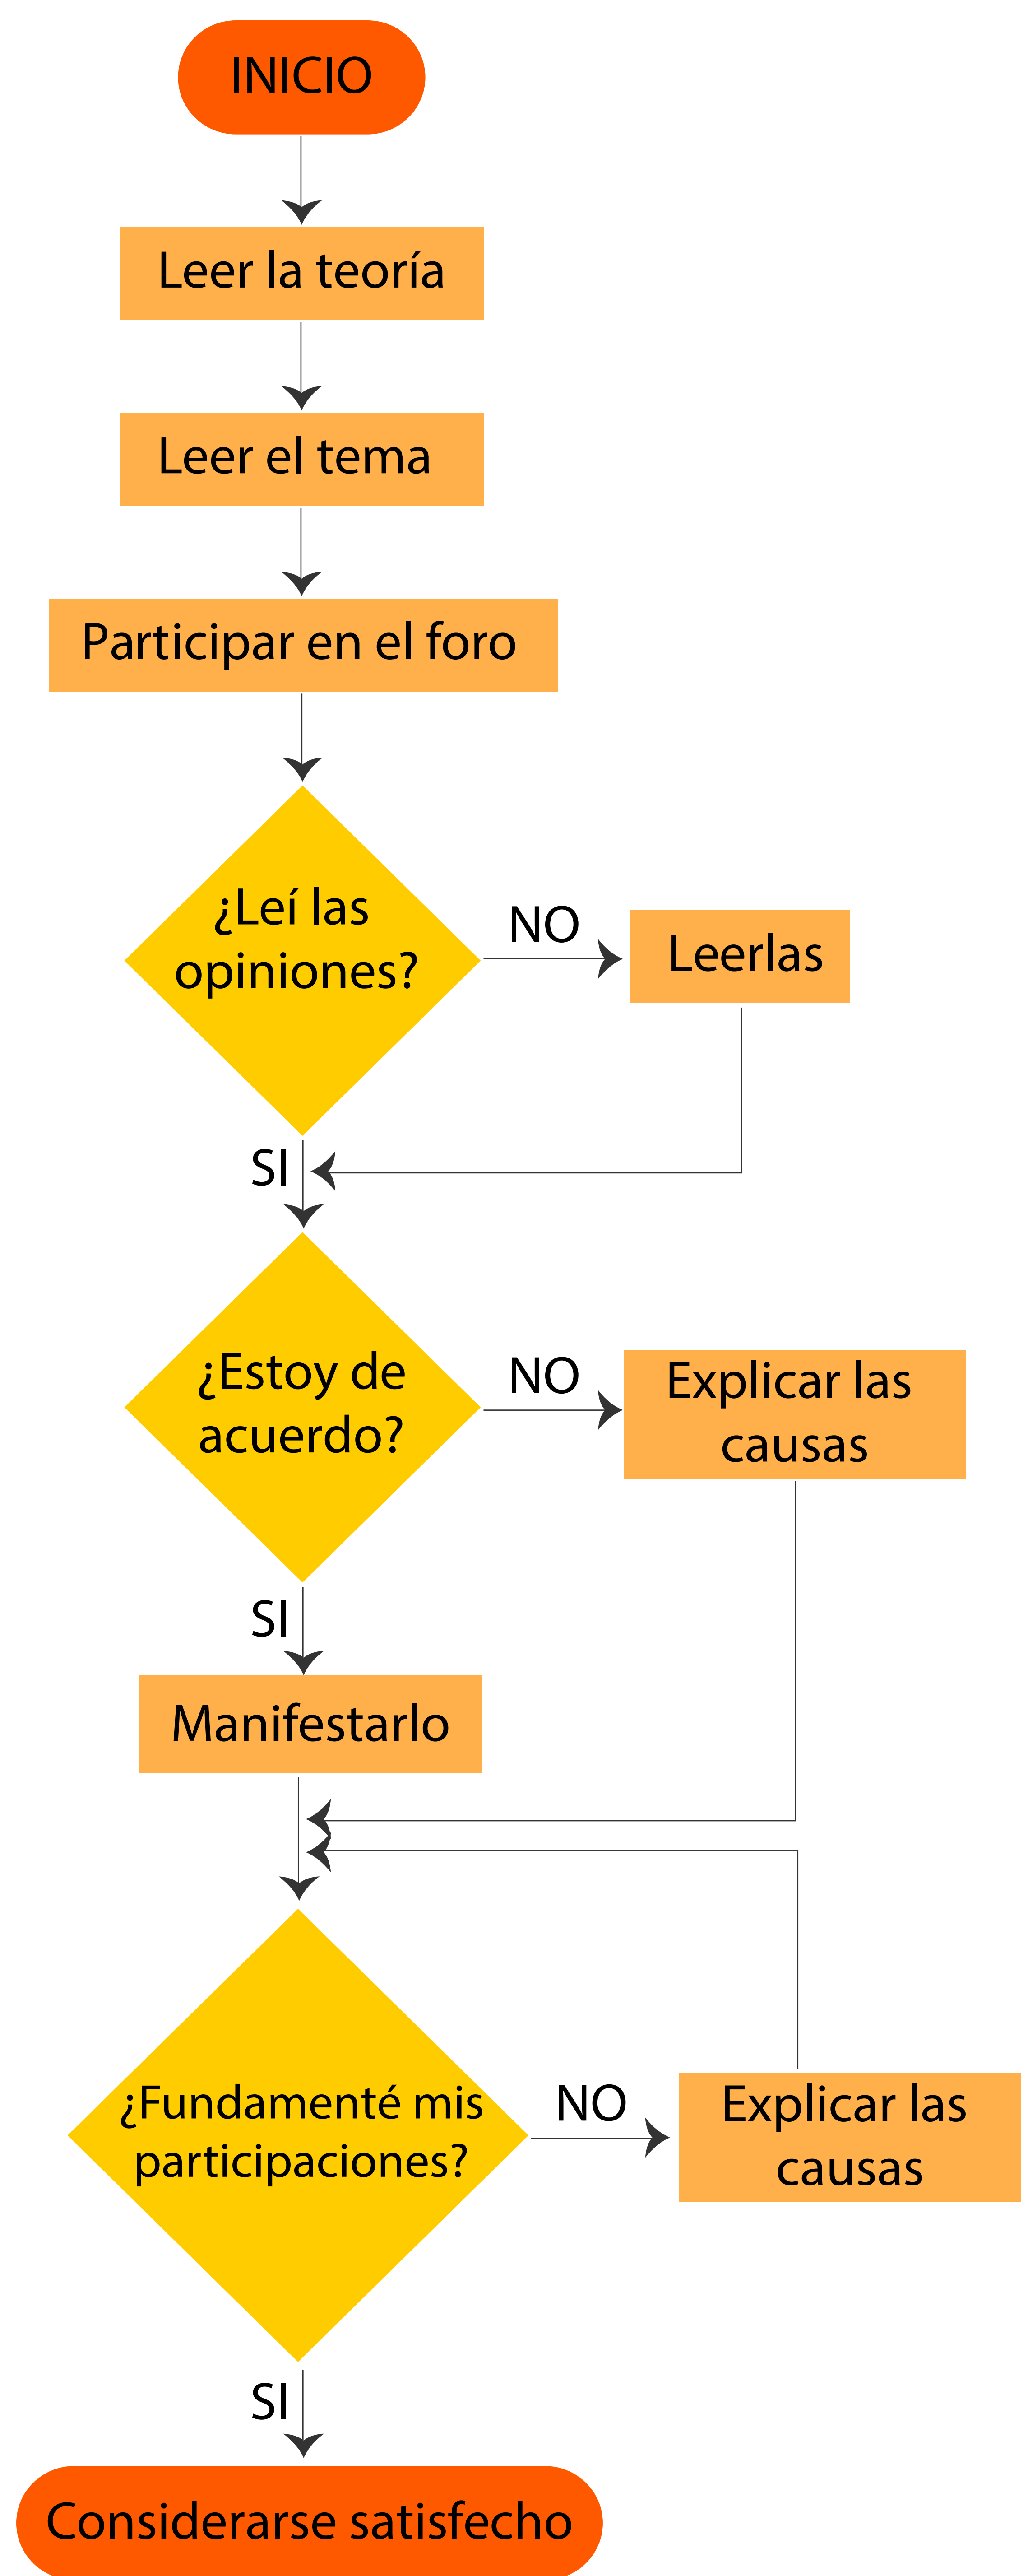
INICIO

Leer la teoría

Leer el tema

Participar en el foro

¿Leí las opiniones?

NO

Leerlas

SI

¿Estoy de acuerdo?

NO

Explicar las causas

SI

Manifestarlo

¿Fundamenté mis participaciones?

NO

Explicar las causas

SI

Considerarse satisfecho